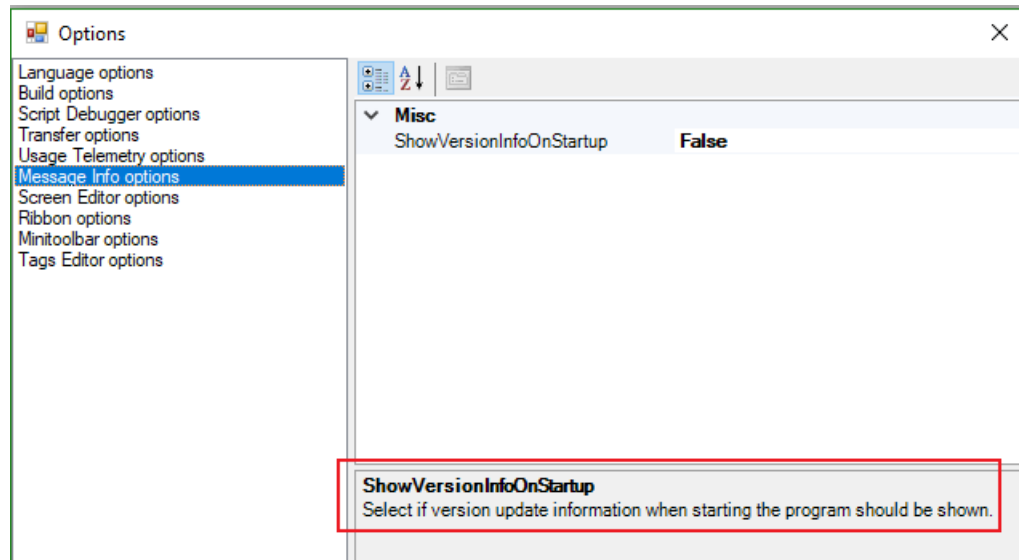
Options

Language options
Build options
Script Debugger options
Transfer options
Usage Telemetry options
Message Info options
Screen Editor options
Ribbon options
Minitoolbar options
Tags Editor options

Misc
ShowVersionInfoOnStartup False

ShowVersionInfoOnStartup
Select if version update information when starting the program should be shown.